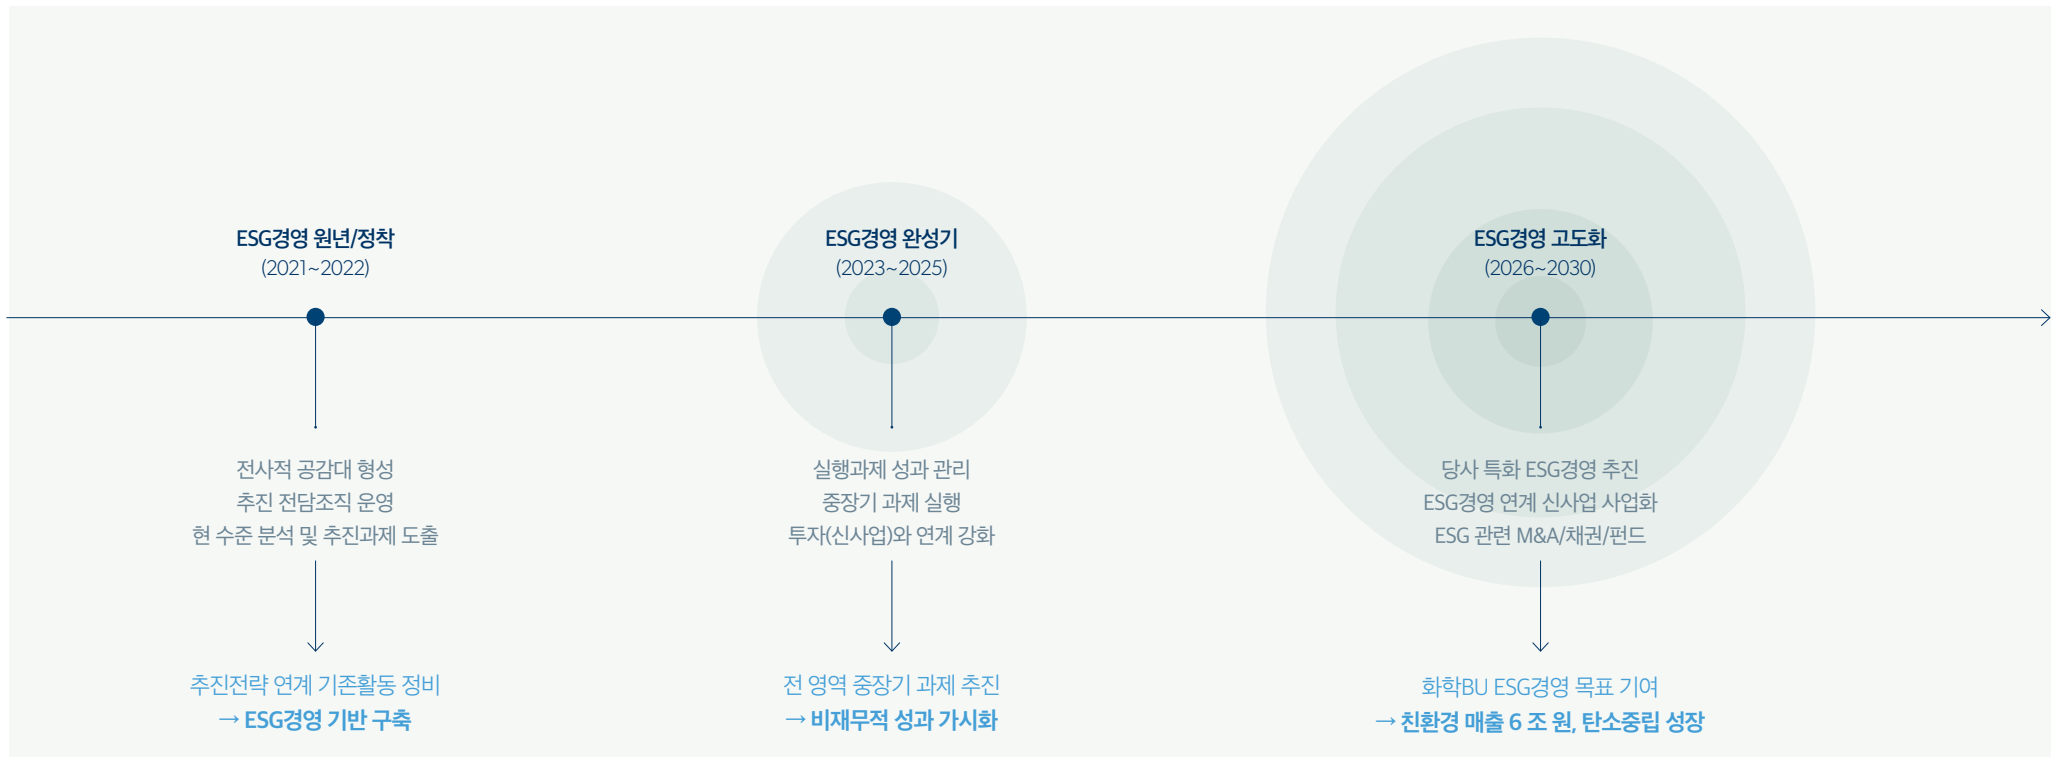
ESG경영 원년/정착
(2021~2022)

전사적 공감대 형성
추진 전담조직 운영
현 수준 분석 및 추진과제 도출

추진전략 연계 기존활동 정비
→ ESG경영 기반 구축

ESG경영 완성기
(2023~2025)

실행과제 성과 관리
중장기 과제 실행
투자(신사업)와 연계 강화

전 영역 중장기 과제 추진
→ 비재무적 성과 가시화

ESG경영 고도화
(2026~2030)

당사 특화 ESG경영 추진
ESG경영 연계 신사업 사업화
ESG 관련 M&A/채권/펀드

화학BU ESG경영 목표 기여
→ 친환경 매출 6 조 원, 탄소중립 성장